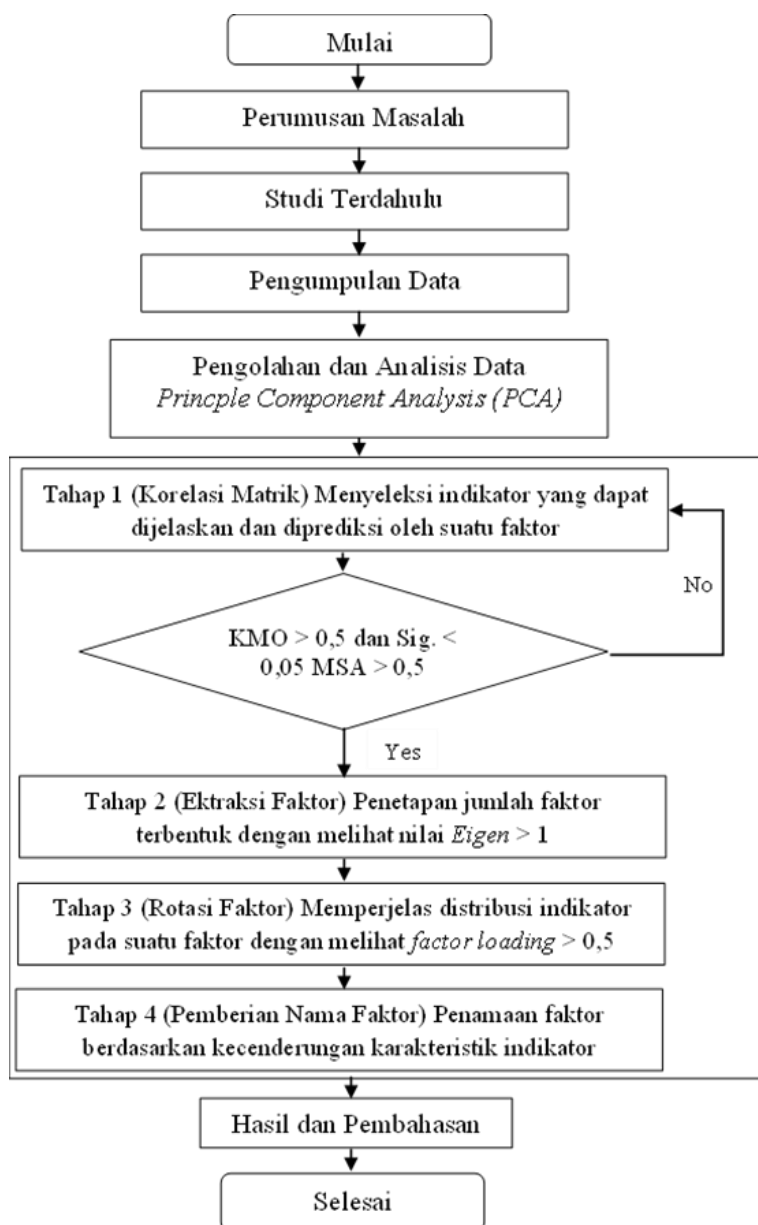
Mulai

Perumusan Masalah

Studi Terdahulu

Pengumpulan Data

Pengolahan dan Analisis Data
*Princple Component Analysis (PCA)*

Tahap 1 (Korelasi Matrik) Menyeleksi indikator yang dapat dijelaskan dan diprediksi oleh suatu faktor

No

KMO > 0,5 dan Sig. < 0,05 MSA > 0,5

Yes

Tahap 2 (Ektraksi Faktor) Penetapan jumlah faktor terbentuk dengan melihat nilai *Eigen* > 1

Tahap 3 (Rotasi Faktor) Memperjelas distribusi indikator pada suatu faktor dengan melihat *factor loading* > 0,5

Tahap 4 (Pemberian Nama Faktor) Penamaan faktor berdasarkan kecenderungan karakteristik indikator

Hasil dan Pembahasan

Selesai